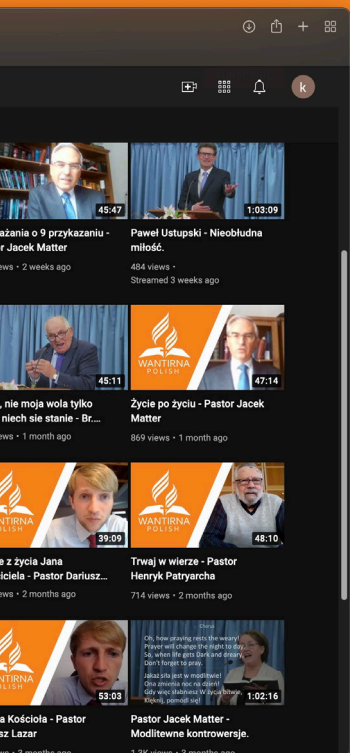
k

45:47
ażania o 9 przykazaniu - r Jacek Matter
ews • 2 weeks ago

1:03:09
Paweł Ustupski - Nieobłudna miłość.
484 views •
Streamed 3 weeks ago

45:11
, nie moja wola tylko niech sie stanie - Br....
ews • 1 month ago

WANTIRNA POLISH
47:14
Życie po życiu - Pastor Jacek Matter
869 views • 1 month ago

WANTIRNA POLISH
39:09
e z życia Jana iciela - Pastor Dariusz...
ews • 2 months ago

WANTIRNA POLISH
48:10
Trwaj w wierze - Pastor Henryk Patryarcha
714 views • 2 months ago

WANTIRNA POLISH
53:03
a Kościoła - Pastor z Lazar

Oh, how praying rests the weary!
Prayer will change the night to day.
So, when life gets Dark and dreary,
Don't forget to pray.
Jakaż siła jest w modlitwie!
Ona zmienia noc na dzień!
Gdy więc słabniesz W życia bitwie,
Klęknij, pomódl się!
1:02:16
Pastor Jacek Matter - Modlitewne kontrowersje.